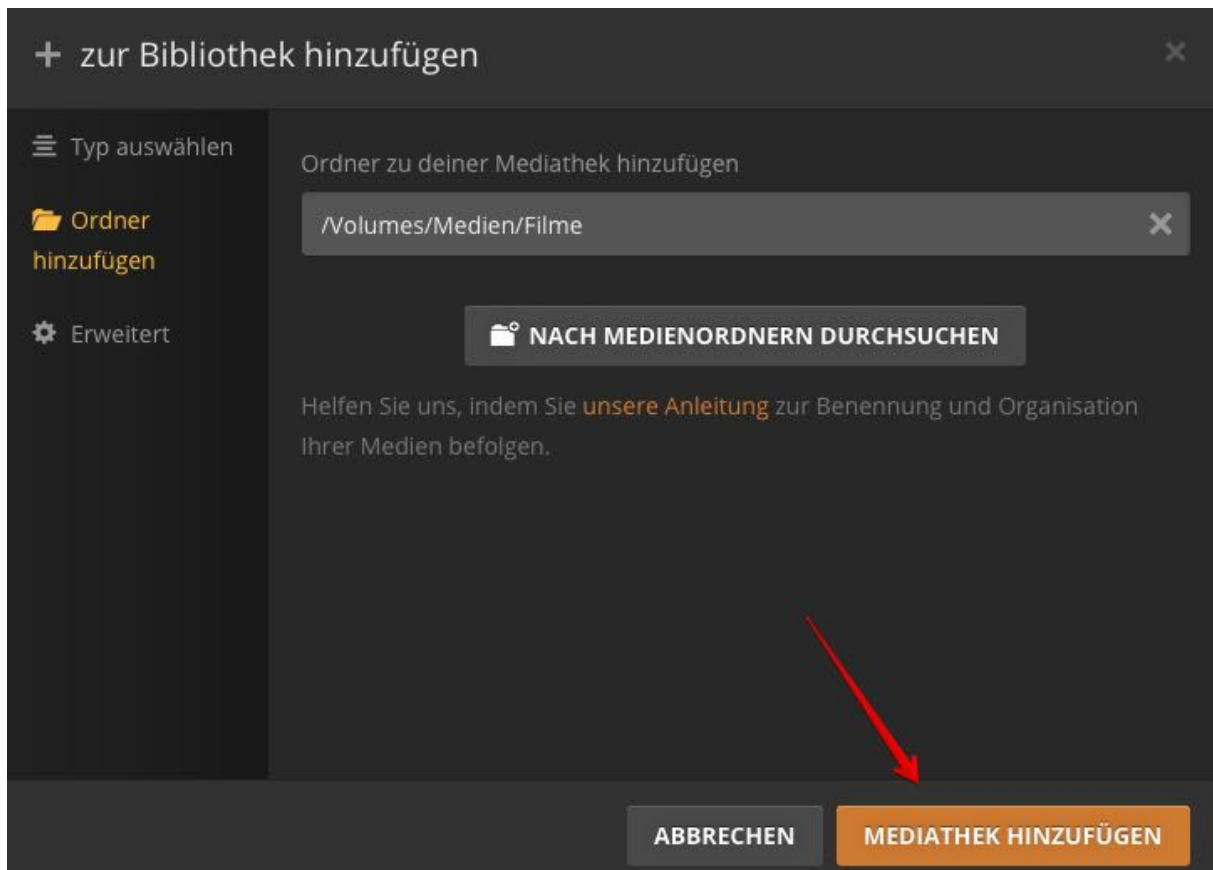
+ zur Bibliothek hinzufügen

Typ auswählen

Ordner hinzufügen

Erweitert

Ordner zu deiner Mediathek hinzufügen

/Volumes/Medien/Filme

NACH MEDIENORDNERN DURCHSUCHEN

Helfen Sie uns, indem Sie unsere Anleitung zur Benennung und Organisation Ihrer Medien befolgen.

ABBRECHEN

MEDIATHEK HINZUFÜGEN